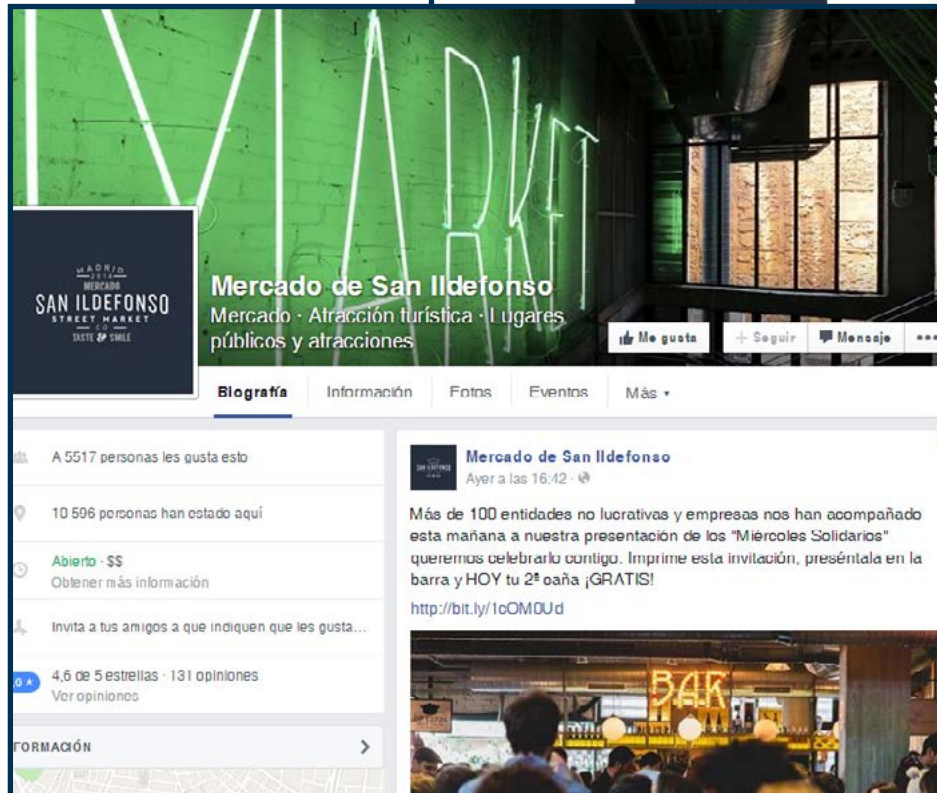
MARKET

MADRID
2014
MERCADO
SAN ILDEFONSO
STREET MARKET
CO
TASTE & SMILE

Mercado de San Ildefonso
Mercado · Atracción turística · Lugares públicos y atracciones

Me gusta
+ Seguir
Mensaje
•••

Biografía
Información
Fotos
Eventos
Más ▾

A 5517 personas les gusta esto

10 596 personas han estado aquí

Abierto · $$
Obtener más información

Invita a tus amigos a que indiquen que les gusta...

4,6 de 5 estrellas · 131 opiniones
Ver opiniones

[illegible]ORMACIÓN

Mercado de San Ildefonso
Ayer a las 16:42 ·

Más de 100 entidades no lucrativas y empresas nos han acompañado esta mañana a nuestra presentación de los "Miércoles Solidarios" queremos celebrarlo contigo. Imprime esta invitación, preséntala en la barra y HOY tu 2ª caña ¡GRATIS!

http://bit.ly/1cOM0Ud

BAR